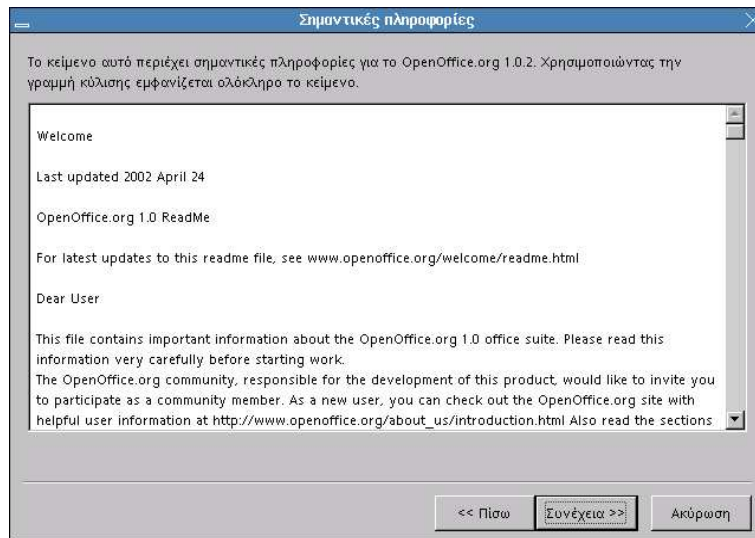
Σημαντικές πληροφορίες

Το κείμενο αυτό περιέχει σημαντικές πληροφορίες για το OpenOffice.org 1.0.2. Χρησιμοποιώντας την γραμμή κύλισης εμφανίζεται ολόκληρο το κείμενο.

Welcome

Last updated 2002 April 24

OpenOffice.org 1.0 ReadMe

For latest updates to this readme file, see www.openoffice.org/welcome/readme.html

Dear User

This file contains important information about the OpenOffice.org 1.0 office suite. Please read this information very carefully before starting work.
The OpenOffice.org community, responsible for the development of this product, would like to invite you to participate as a community member. As a new user, you can check out the OpenOffice.org site with helpful user information at http://www.openoffice.org/about_us/introduction.html Also read the sections

<< Πίσω

Συνέχεια >>

Ακύρωση